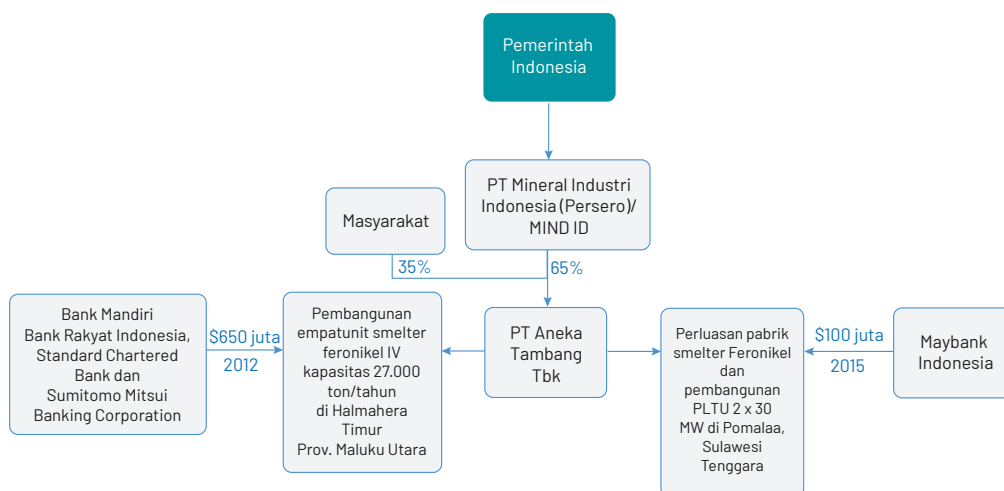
Pemerintah Indonesia

PT Mineral Industri Indonesia (Persero)/ MIND ID

Masyarakat

35%

65%

Bank Mandiri
Bank Rakyat Indonesia,
Standard Chartered
Bank dan
Sumitomo Mitsui
Banking Corporation

$650 juta
2012

Pembangunan empatunit smelter feronikel IV kapasitas 27.000 ton/tahun di Halmahera Timur Prov. Maluku Utara

PT Aneka Tambang Tbk

Perluasan pabrik smelter Feronikel dan pembangunan PLTU 2 x 30 MW di Pomalaa, Sulawesi Tenggara

$100 juta
2015

Maybank Indonesia